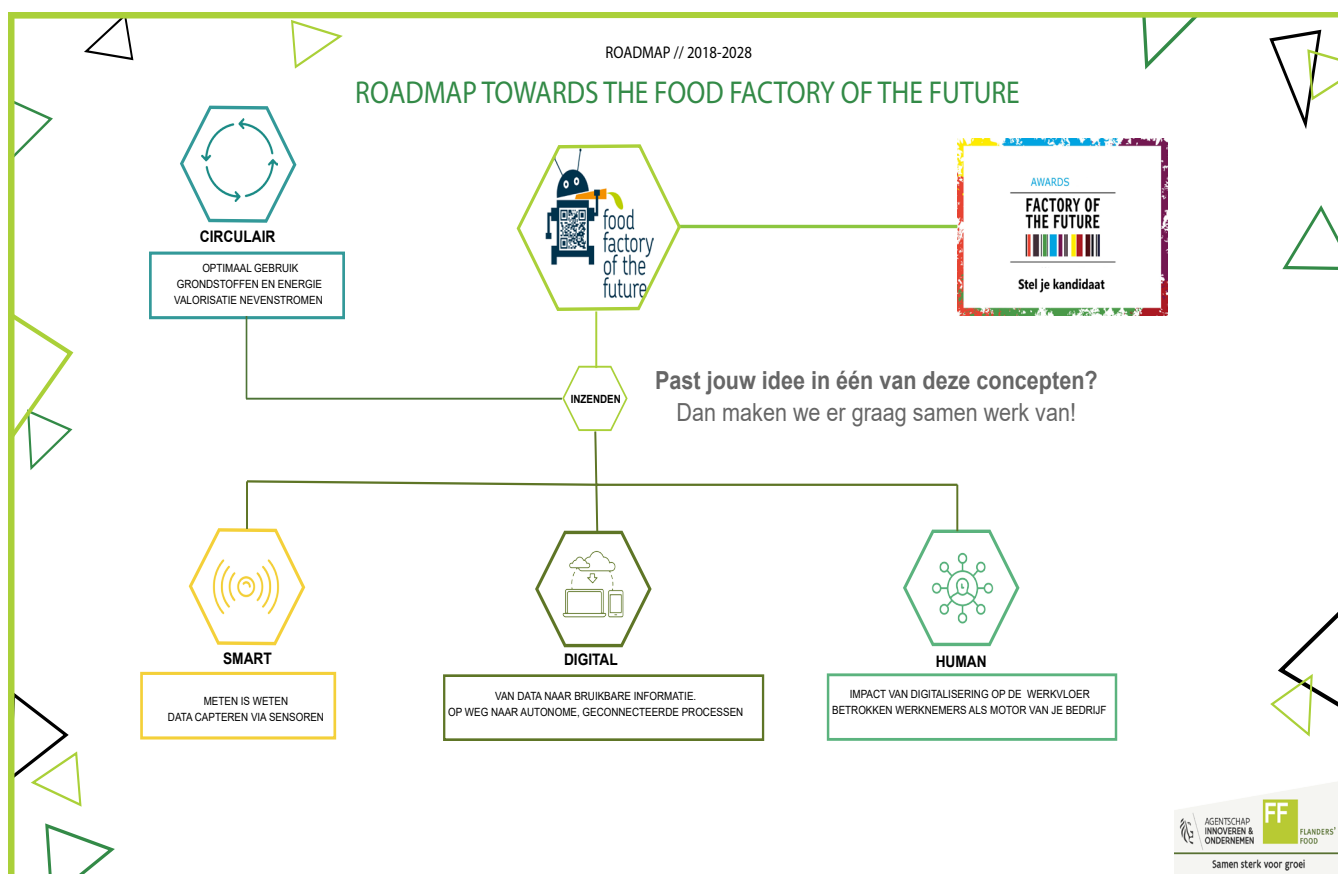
ROADMAP // 2018-2028

ROADMAP TOWARDS THE FOOD FACTORY OF THE FUTURE

CIRCULAIR

OPTIMAAL GEBRUIK GRONDSTOFFEN EN ENERGIE VALORISATIE NEVENSTROMEN

food factory of the future

AWARDS
FACTORY OF THE FUTURE
Stel je kandidaat

INZENDEN

Past jouw idee in één van deze concepten?
Dan maken we er graag samen werk van!

SMART

METEN IS WETEN
DATA CAPTEREN VIA SENSOREN

DIGITAL

VAN DATA NAAR BRUIKBARE INFORMATIE.
OP WEG NAAR AUTONOME, GECONNECTEERDE PROCESSEN

HUMAN

IMPACT VAN DIGITALISERING OP DE WERKVLOER
BETROKKEN WERKNEMERS ALS MOTOR VAN JE BEDRIJF

AGENTSCHAP INNOVEREN & ONDERNEMEN
FF FLANDERS' FOOD
Samen sterk voor groei